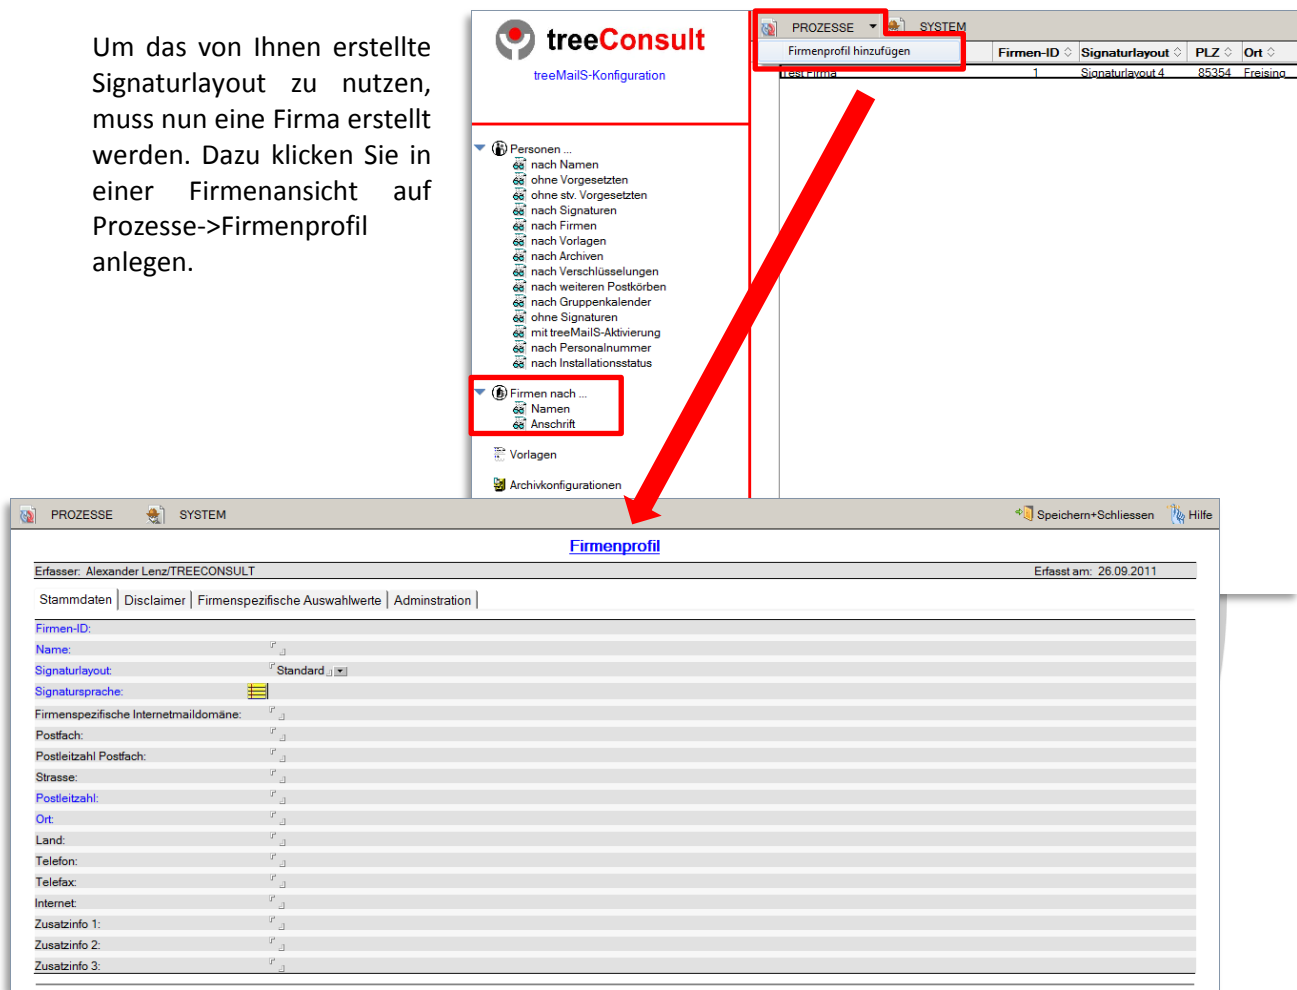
Um das von Ihnen erstellte Signaturlayout zu nutzen, muss nun eine Firma erstellt werden. Dazu klicken Sie in einer Firmenansicht auf Prozesse->Firmenprofil anlegen.

treeConsult
treeMailS-Konfiguration

Personen ...
nach Namen
ohne Vorgesetzten
ohne stv. Vorgesetzten
nach Signaturen
nach Firmen
nach Vorlagen
nach Archiven
nach Verschlüsselungen
nach weiteren Postkörben
nach Gruppenkalender
ohne Signaturen
mit treeMailS-Aktivierung
nach Personalnummer
nach Installationsstatus

Firmen nach ...
Namen
Anschrift

Vorlagen

Archivkonfigurationen

PROZESSE SYSTEM
Firmenprofil hinzufügen

| | Firmen-ID | Signaturlayout | PLZ | Ort |
|---|---|---|---|---|
| Test Firma | 1 | Signaturlayout 4 | 85354 | Freising |

PROZESSE SYSTEM Speichern+Schliessen Hilfe

Firmenprofil

Erfasser: Alexander Lenz/TREECONSULT Erfasst am: 26.09.2011

Stammdaten | Disclaimer | Firmenspezifische Auswahlwerte | Adminstration |

Firmen-ID:
Name:
Signaturlayout: Standard
Signatursprache:
Firmenspezifische Internetmaildomäne:
Postfach:
Postleitzahl Postfach:
Strasse:
Postleitzahl:
Ort:
Land:
Telefon:
Telefax:
Internet:
Zusatzinfo 1:
Zusatzinfo 2:
Zusatzinfo 3: